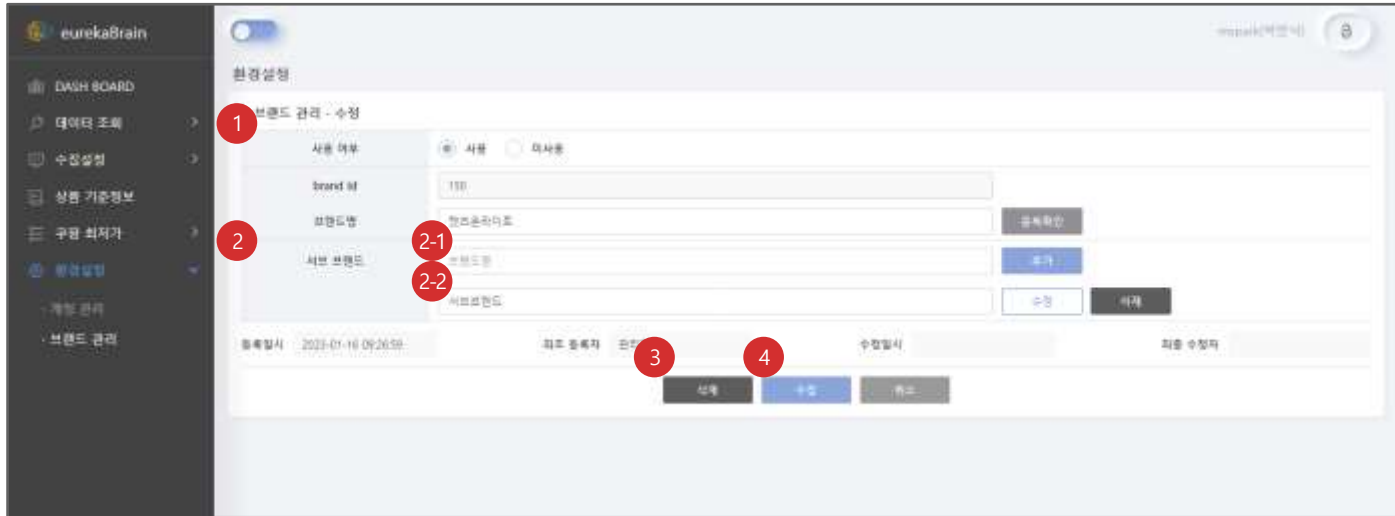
eurekaBrain

DASH BOARD
데이터 조회
수집설정
상품 기준정보
구매 최저가
환경설정
· 계정 관리
· 브랜드 관리

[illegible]

환경설정

1 브랜드 관리 - 수정

사용 여부 사용 미사용
brand id 150
2 브랜드명 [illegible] 중복확인
서브 브랜드 2-1 브랜드명 추가
2-2 서브브랜드 수정 삭제

등록일시 2023-01-16 09:26:59 최초 등록자 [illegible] 수정일시 최종 수정자

3 삭제 4 수정 취소